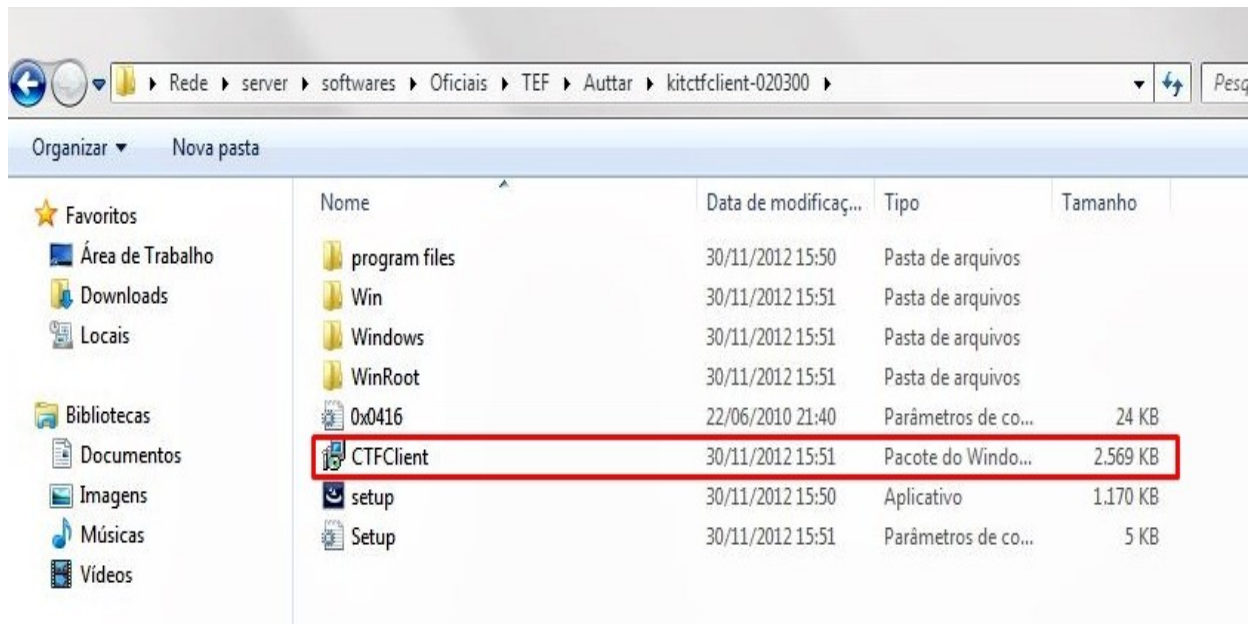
Rede ▸ server ▸ softwares ▸ Oficiais ▸ TEF ▸ Auttar ▸ kitctfclient-020300 ▸

Pesq

Organizar ▾ Nova pasta

Favoritos
Área de Trabalho
Downloads
Locais

Bibliotecas
Documentos
Imagens
Músicas
Vídeos

| Nome | Data de modificaç... | Tipo | Tamanho |
|---|---|---|---|
| program files | 30/11/2012 15:50 | Pasta de arquivos | |
| Win | 30/11/2012 15:51 | Pasta de arquivos | |
| Windows | 30/11/2012 15:51 | Pasta de arquivos | |
| WinRoot | 30/11/2012 15:51 | Pasta de arquivos | |
| 0x0416 | 22/06/2010 21:40 | Parâmetros de co... | 24 KB |
| CTFClient | 30/11/2012 15:51 | Pacote do Windo... | 2.569 KB |
| setup | 30/11/2012 15:50 | Aplicativo | 1.170 KB |
| Setup | 30/11/2012 15:51 | Parâmetros de co... | 5 KB |